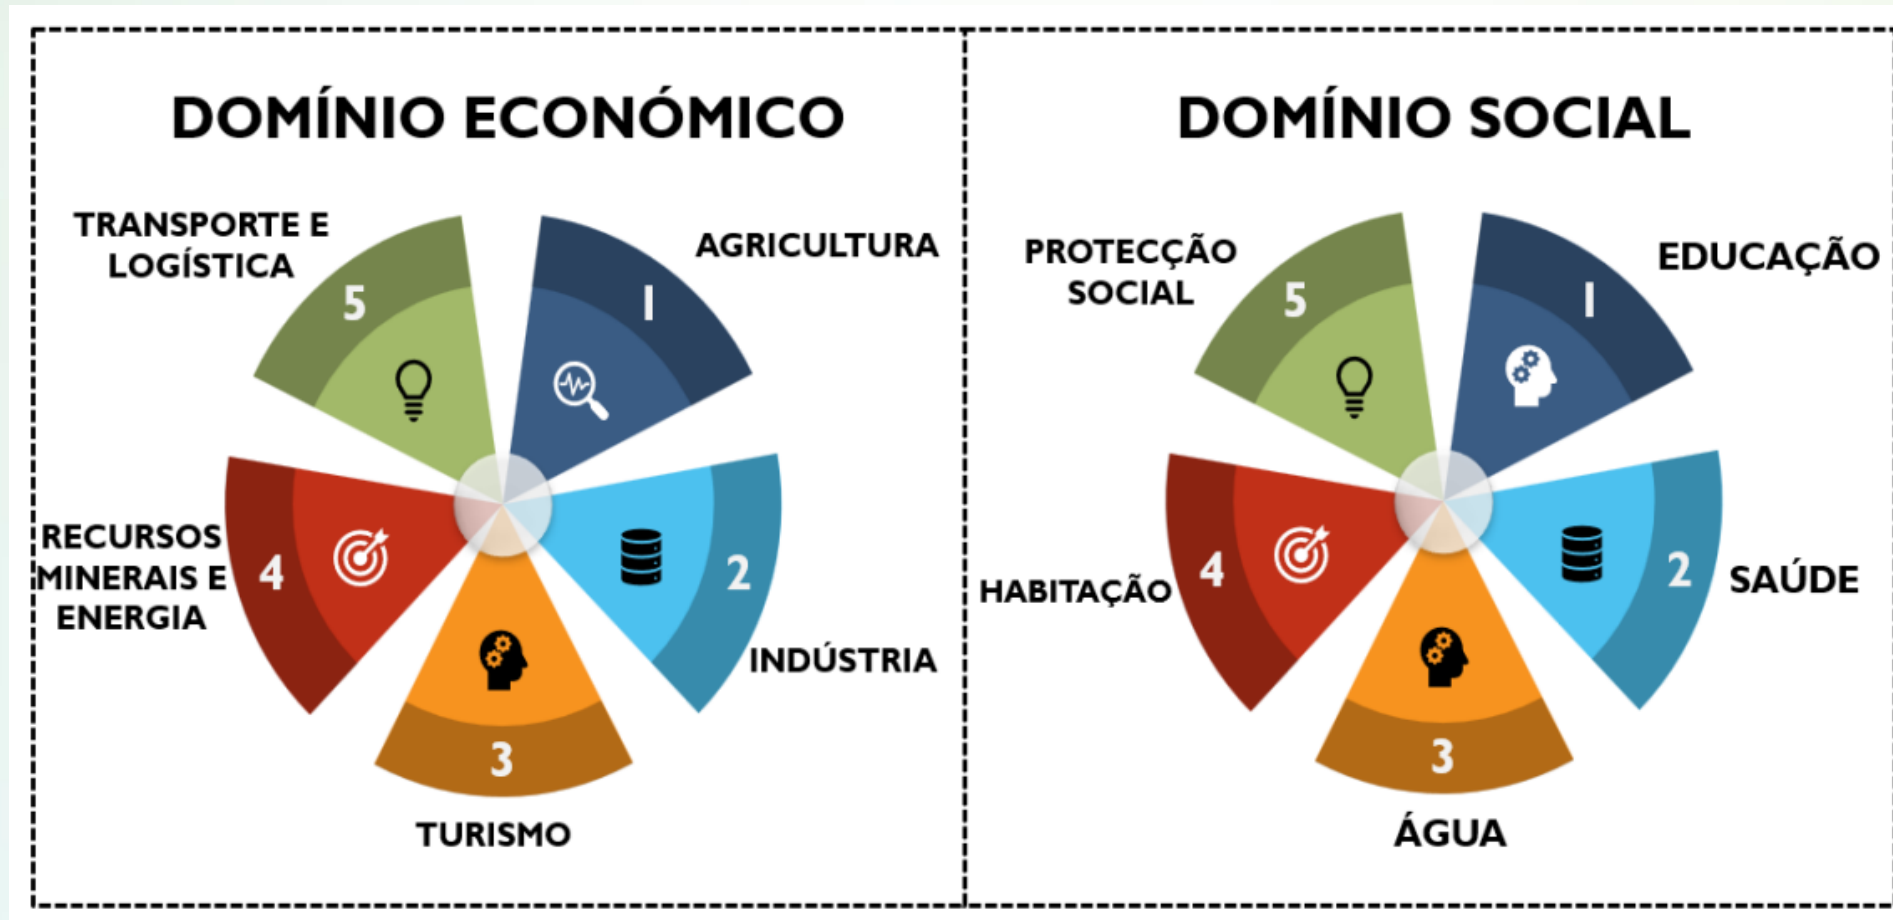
DOMÍNIO ECONÓMICO

TRANSPORTE E LOGÍSTICA

5

AGRICULTURA

1

RECURSOS MINERAIS E ENERGIA

4

2

INDÚSTRIA

3

TURISMO

DOMÍNIO SOCIAL

PROTECÇÃO SOCIAL

5

EDUCAÇÃO

1

HABITAÇÃO

4

2

SAÚDE

3

ÁGUA